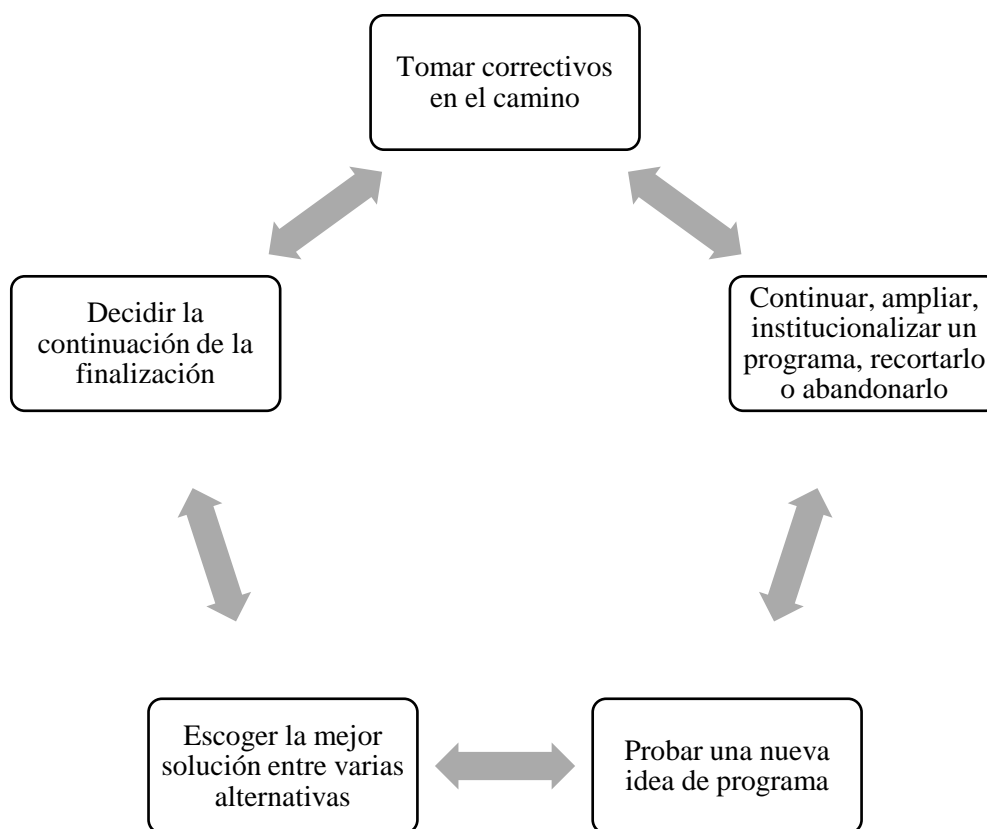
Tomar correctivos en el camino

Decidir la continuación de la finalización

Continuar, ampliar, institucionalizar un programa, recortarlo o abandonarlo

Escoger la mejor solución entre varias alternativas

Probar una nueva idea de programa